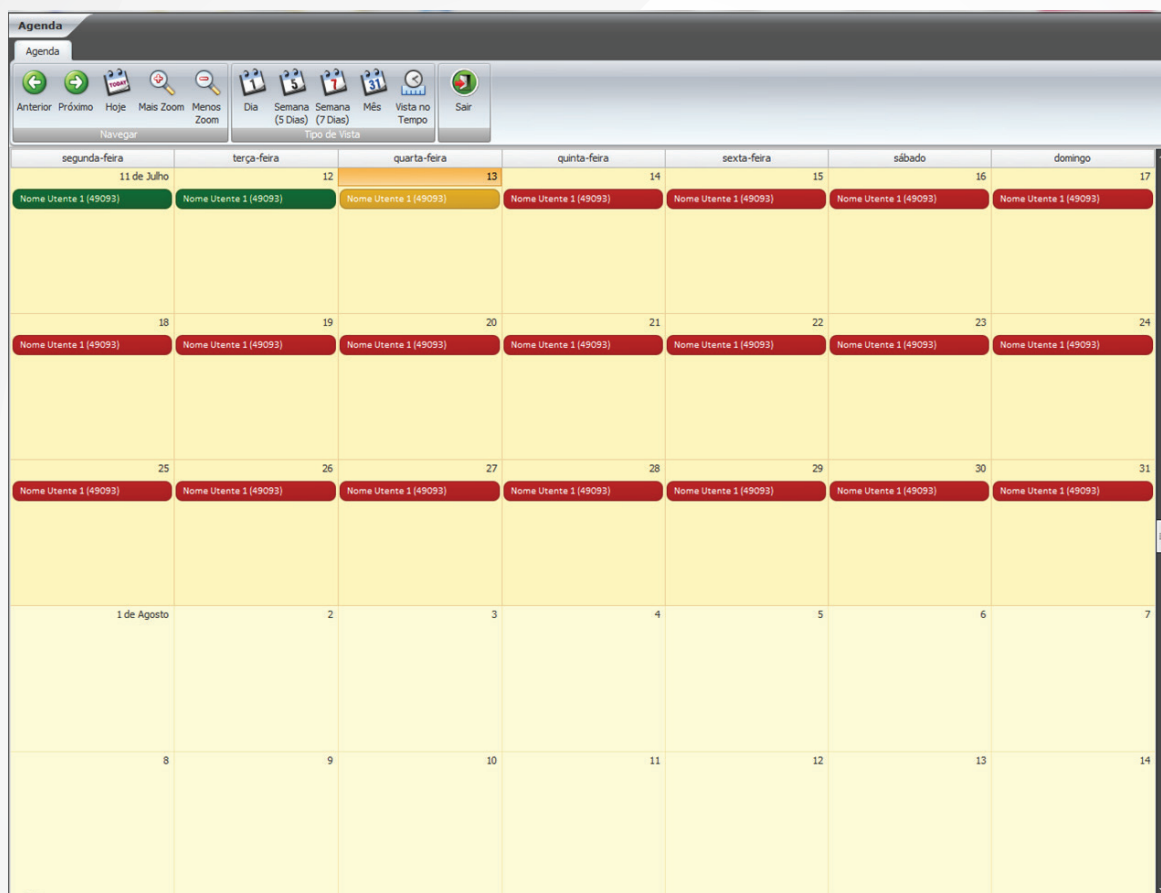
Agenda

Agenda

Anterior Próximo Hoje Mais Zoom Menos Zoom
Navegar

Dia Semana (5 Dias) Semana (7 Dias) Mês Vista no Tempo
Tipo de Vista

Sair

| segunda-feira | terça-feira | quarta-feira | quinta-feira | sexta-feira | sábado | domingo |
|---|---|---|---|---|---|---|
| 11 de Julho Nome Utente 1 (49093) | 12 Nome Utente 1 (49093) | 13 Nome Utente 1 (49093) | 14 Nome Utente 1 (49093) | 15 Nome Utente 1 (49093) | 16 Nome Utente 1 (49093) | 17 Nome Utente 1 (49093) |
| 18 Nome Utente 1 (49093) | 19 Nome Utente 1 (49093) | 20 Nome Utente 1 (49093) | 21 Nome Utente 1 (49093) | 22 Nome Utente 1 (49093) | 23 Nome Utente 1 (49093) | 24 Nome Utente 1 (49093) |
| 25 Nome Utente 1 (49093) | 26 Nome Utente 1 (49093) | 27 Nome Utente 1 (49093) | 28 Nome Utente 1 (49093) | 29 Nome Utente 1 (49093) | 30 Nome Utente 1 (49093) | 31 Nome Utente 1 (49093) |
| 1 de Agosto | 2 | 3 | 4 | 5 | 6 | 7 |
| 8 | 9 | 10 | 11 | 12 | 13 | 14 |